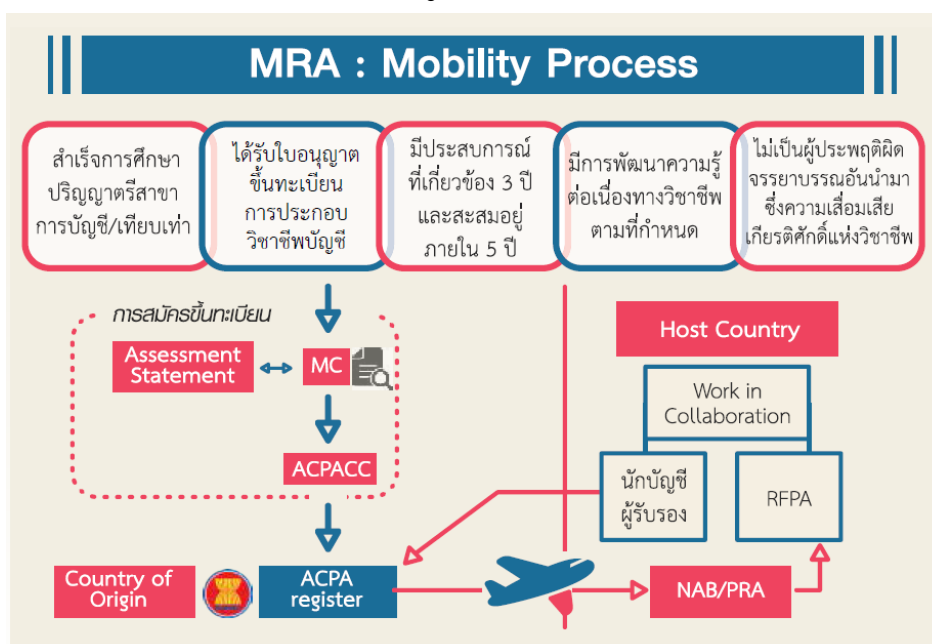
MRA : Mobility Process

สำเร็จการศึกษาปริญญาตรีสาขาการบัญชี/เทียบเท่า

ได้รับใบอนุญาตขึ้นทะเบียนการประกอบวิชาชีพบัญชี

มีประสบการณ์ที่เกี่ยวข้อง 3 ปีและสะสมอยู่ภายใน 5 ปี

มีการพัฒนาความรู้ต่อเนื่องทางวิชาชีพตามที่กำหนด

ไม่เป็นผู้ประพฤติผิดจรรยาบรรณอันนำมาซึ่งความเสื่อมเสียเกียรติศักดิ์แห่งวิชาชีพ

การสมัครขึ้นทะเบียน

Assessment Statement

MC

ACPACC

Host Country

Work in Collaboration

นักบัญชีผู้รับรอง

RFPA

Country of Origin

ACPA register

NAB/PRA